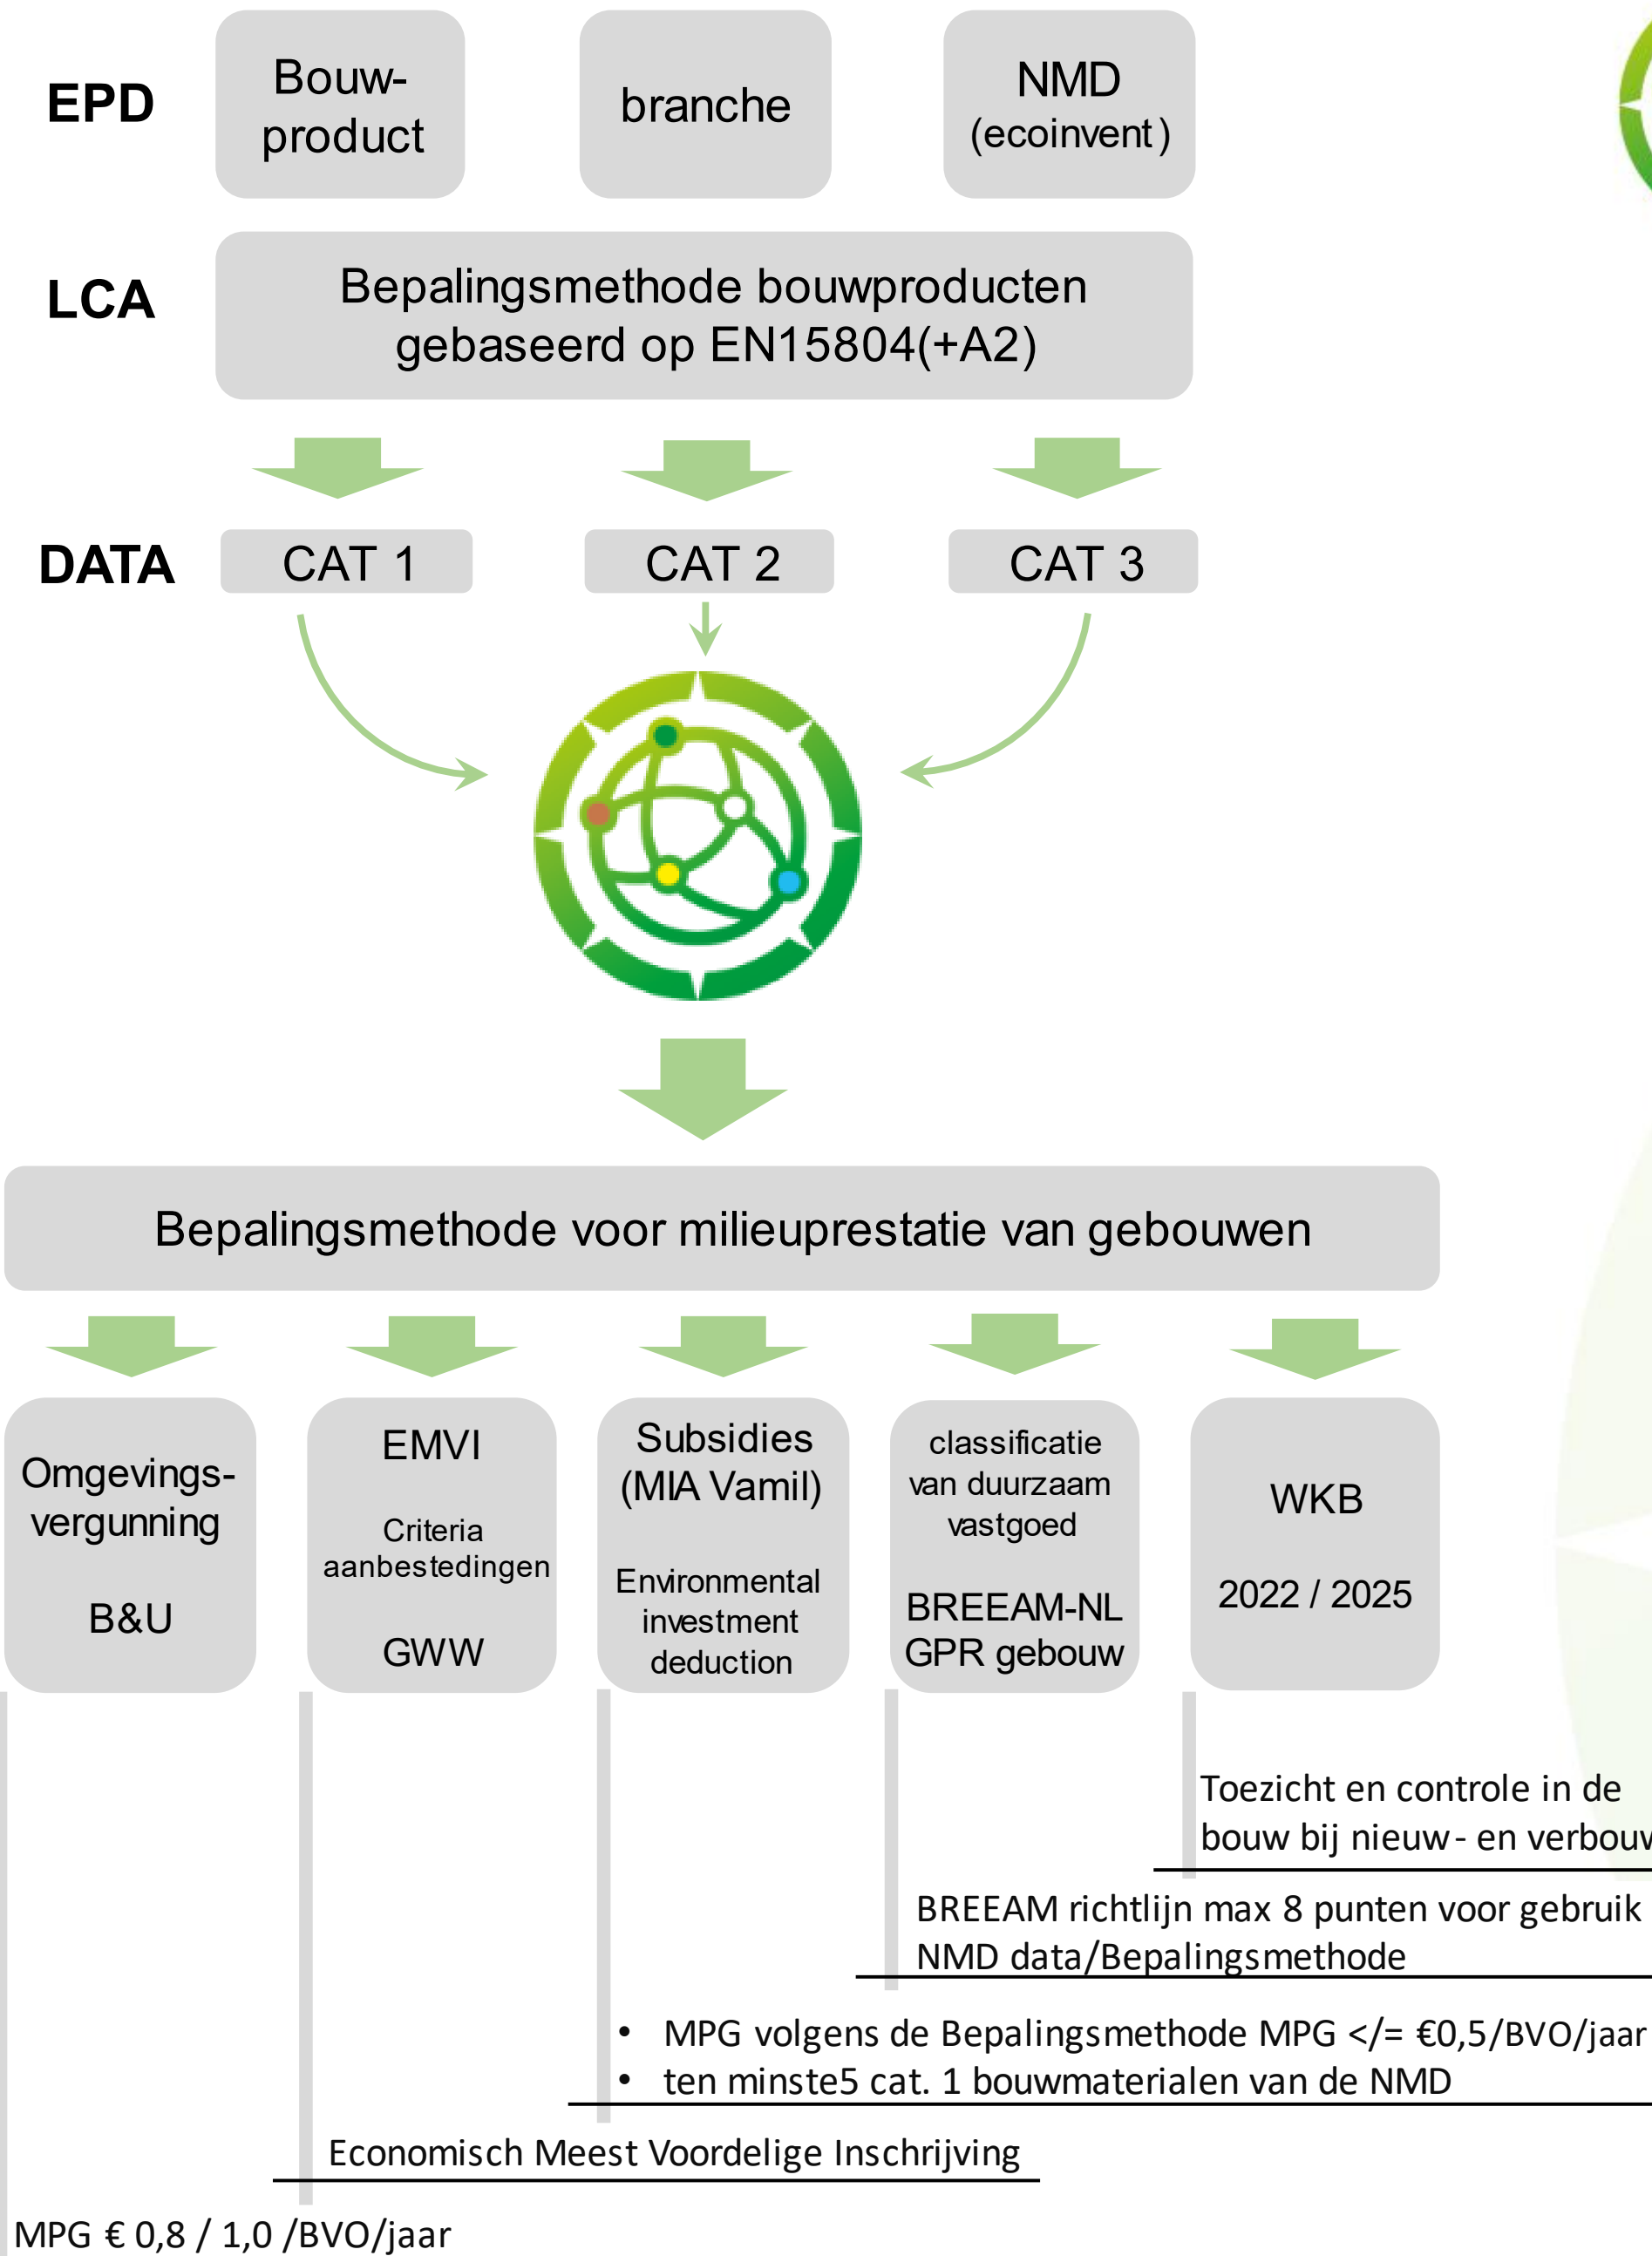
EPD

Bouwproduct

branche

NMD (ecoinvent)

LCA

Bepalingsmethode bouwproducten gebaseerd op EN15804(+A2)

DATA

CAT 1

CAT 2

CAT 3

Bepalingsmethode voor milieuprestatie van gebouwen

Omgevingsvergunning

B&U

EMVI

Criteria aanbestedingen

GWW

Subsidies (MIA Vamil)

Environmental investment deduction

classificatie van duurzaam vastgoed

BREEAM-NL GPR gebouw

WKB

2022 / 2025

Toezicht en controle in de bouw bij nieuw- en verbouw

BREEAM richtlijn max 8 punten voor gebruik NMD data/Bepalingsmethode

• MPG volgens de Bepalingsmethode MPG </= €0,5/BVO/jaar
• ten minste5 cat. 1 bouwmaterialen van de NMD

Economisch Meest Voordelige Inschrijving

MPG € 0,8 / 1,0 /BVO/jaar